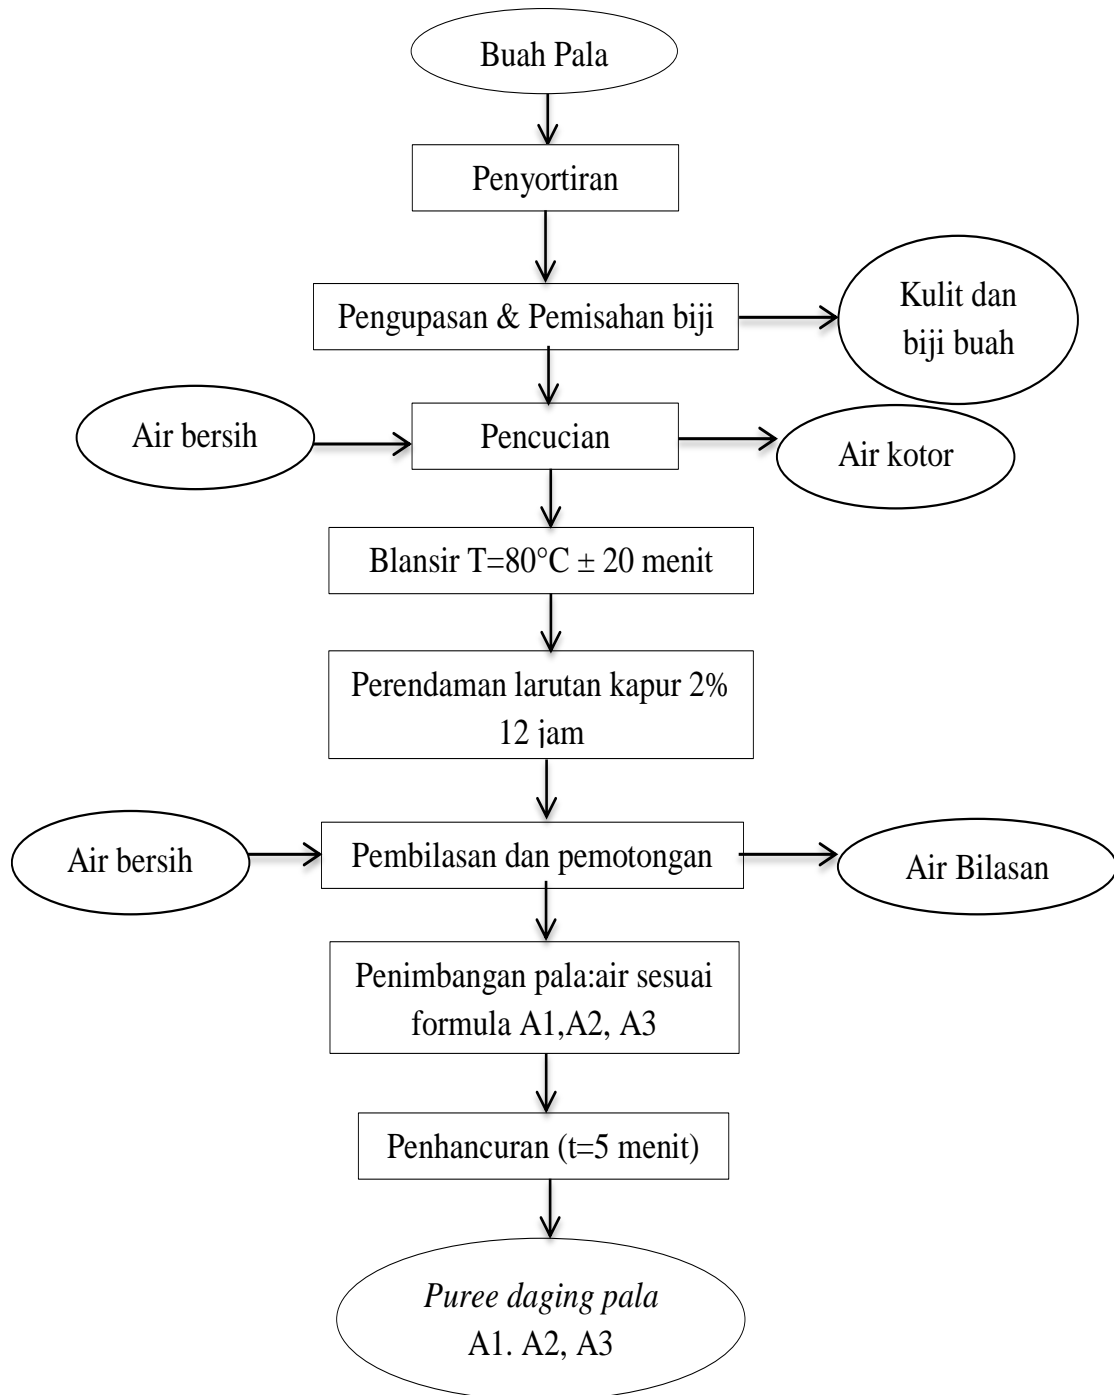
Buah Pala

Penyortiran

Pengupasan & Pemisahan biji

Kulit dan biji buah

Air bersih

Pencucian

Air kotor

Blansir T=80°C ± 20 menit

Perendaman larutan kapur 2% 12 jam

Air bersih

Pembilasan dan pemotongan

Air Bilasan

Penimbangan pala:air sesuai formula A1,A2, A3

Penhancuran (t=5 menit)

Puree daging pala
A1. A2, A3